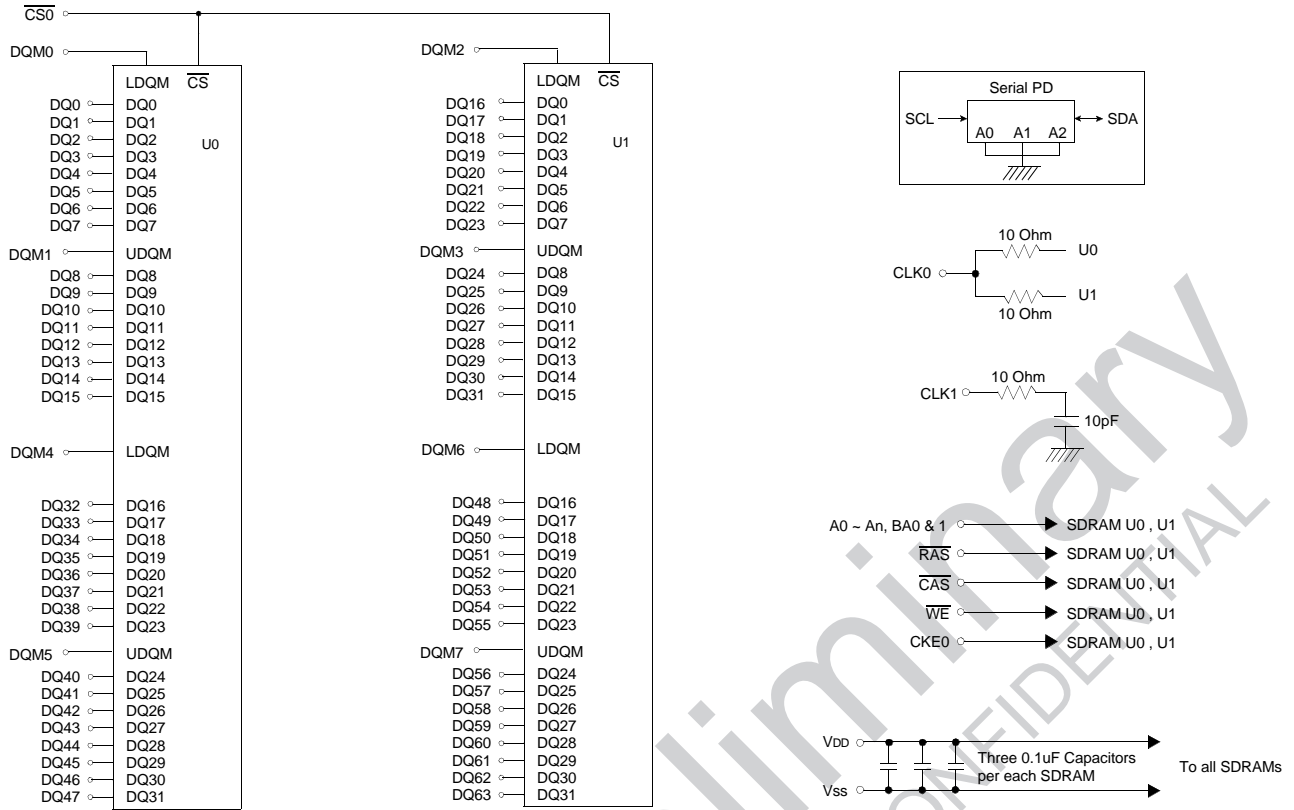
$\overline{CS0}$

DQM0

LDQM $\overline{CS}$

DQ0 DQ0
DQ1 DQ1
DQ2 DQ2
DQ3 DQ3
DQ4 DQ4
DQ5 DQ5
DQ6 DQ6
DQ7 DQ7

U0

DQM1 UDQM

DQ8 DQ8
DQ9 DQ9
DQ10 DQ10
DQ11 DQ11
DQ12 DQ12
DQ13 DQ13
DQ14 DQ14
DQ15 DQ15

DQM4 LDQM

DQ32 DQ16
DQ33 DQ17
DQ34 DQ18
DQ35 DQ19
DQ36 DQ20
DQ37 DQ21
DQ38 DQ22
DQ39 DQ23

DQM5 UDQM

DQ40 DQ24
DQ41 DQ25
DQ42 DQ26
DQ43 DQ27
DQ44 DQ28
DQ45 DQ29
DQ46 DQ30
DQ47 DQ31

DQM2

LDQM $\overline{CS}$

DQ16 DQ0
DQ17 DQ1
DQ18 DQ2
DQ19 DQ3
DQ20 DQ4
DQ21 DQ5
DQ22 DQ6
DQ23 DQ7

U1

DQM3 UDQM

DQ24 DQ8
DQ25 DQ9
DQ26 DQ10
DQ27 DQ11
DQ28 DQ12
DQ29 DQ13
DQ30 DQ14
DQ31 DQ15

DQM6 LDQM

DQ48 DQ16
DQ49 DQ17
DQ50 DQ18
DQ51 DQ19
DQ52 DQ20
DQ53 DQ21
DQ54 DQ22
DQ55 DQ23

DQM7 UDQM

DQ56 DQ24
DQ57 DQ25
DQ58 DQ26
DQ59 DQ27
DQ60 DQ28
DQ61 DQ29
DQ62 DQ30
DQ63 DQ31

Serial PD
SCL SDA
A0 A1 A2

10 Ohm
CLK0 U0
U1
10 Ohm

10 Ohm
CLK1
10pF

A0 ~ An, BA0 & 1 SDRAM U0 , U1
$\overline{RAS}$ SDRAM U0 , U1
$\overline{CAS}$ SDRAM U0 , U1
$\overline{WE}$ SDRAM U0 , U1
CKE0 SDRAM U0 , U1

VDD
Three 0.1uF Capacitors per each SDRAM
To all SDRAMs
Vss

Preliminary
CONFIDENTIAL